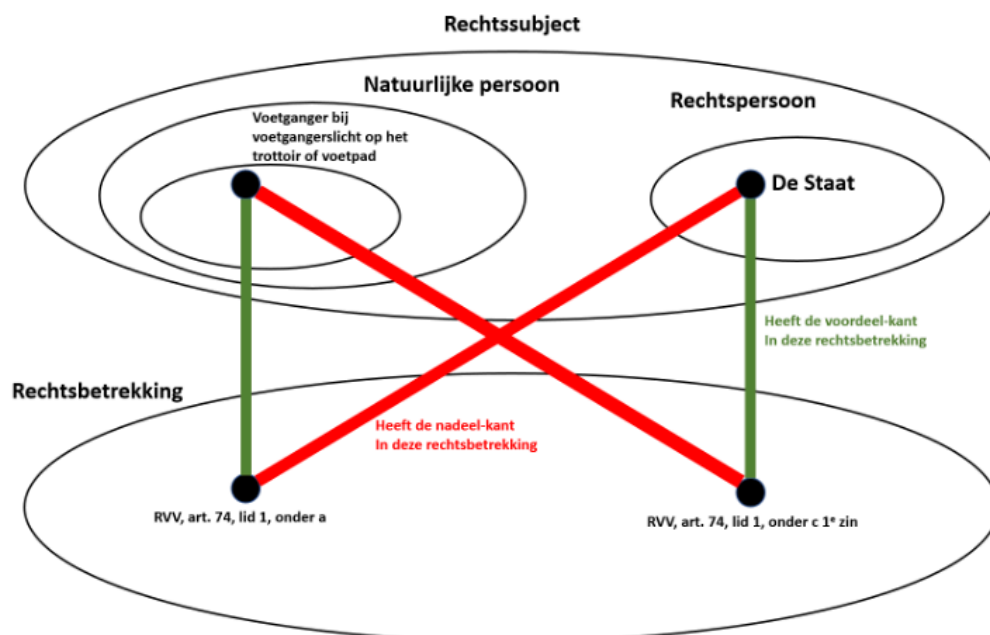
Rechtssubject

Natuurlijke persoon

Rechtspersoon

Voetganger bij voetgangerslicht op het trottoir of voetpad

De Staat

Heeft de voordeel-kant In deze rechtsbetrekking

Rechtsbetrekking

Heeft de nadeel-kant In deze rechtsbetrekking

RVV, art. 74, lid 1, onder a

RVV, art. 74, lid 1, onder c 1$^{e}$ zin